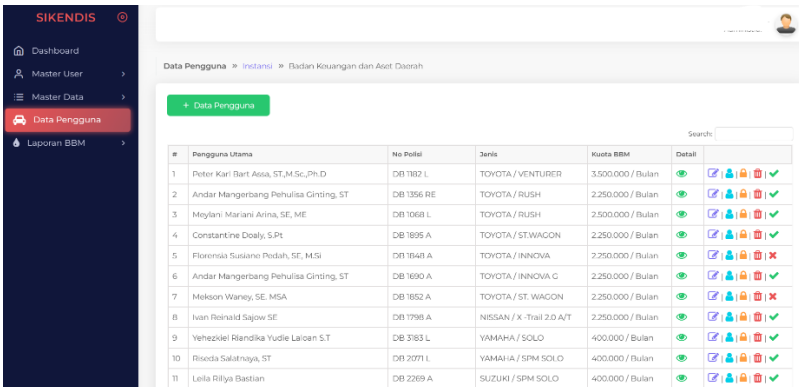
SIKENDIS

Dashboard
Master User
Master Data
Data Pengguna
Laporan BBM

Administrator

Data Pengguna » Instansi » Badan Keuangan dan Aset Daerah

+ Data Pengguna

Search:

| # | Pengguna Utama | No Polisi | Jenis | Kuota BBM | Detail | |
|---|---|---|---|---|---|---|
| 1 | Peter Karl Bart Assa, ST.,M.Sc.,Ph.D | DB 1182 L | TOYOTA / VENTURER | 3.500.000 / Bulan | | |
| 2 | Andar Mangerbang Pehulisa Ginting, ST | DB 1356 RE | TOYOTA / RUSH | 2.250.000 / Bulan | | |
| 3 | Meylani Mariani Arina, SE, ME | DB 1068 L | TOYOTA / RUSH | 2.500.000 / Bulan | | |
| 4 | Constantine Doaly, S.Pt | DB 1895 A | TOYOTA / ST.WAGON | 2.250.000 / Bulan | | |
| 5 | Florensia Susiane Pedah, SE, M.Si | DB 1848 A | TOYOTA / INNOVA | 2.750.000 / Bulan | | |
| 6 | Andar Mangerbang Pehulisa Ginting, ST | DB 1690 A | TOYOTA / INNOVA G | 2.250.000 / Bulan | | |
| 7 | Mekson Waney, SE. MSA | DB 1852 A | TOYOTA / ST. WAGON | 2.250.000 / Bulan | | |
| 8 | Ivan Reinald Sajow SE | DB 1798 A | NISSAN / X -Trail 2.0 A/T | 2.250.000 / Bulan | | |
| 9 | Yehezkiel Rlendika Yudie Laloan S.T | DB 3183 L | YAMAHA / SOLO | 400.000 / Bulan | | |
| 10 | Riseda Salatnaya, ST | DB 2071 L | YAMAHA / SPM SOLO | 400.000 / Bulan | | |
| 11 | Leila Riliya Bastian | DB 2269 A | SUZUKI / SPM SOLO | 400.000 / Bulan | | |